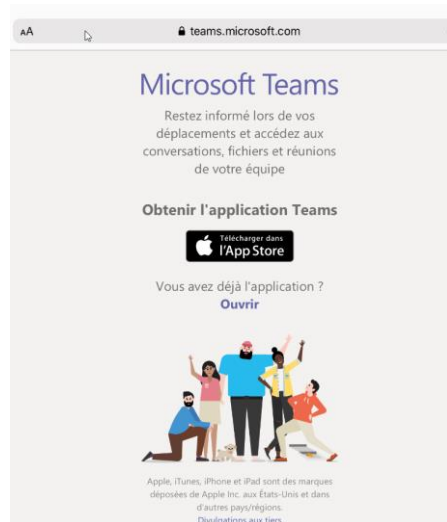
AA

teams.microsoft.com

Microsoft Teams

Restez informé lors de vos déplacements et accédez aux conversations, fichiers et réunions de votre équipe

Obtenir l'application Teams

Télécharger dans l'App Store

Vous avez déjà l'application ?
Ouvrir

Apple, iTunes, iPhone et iPad sont des marques déposées de Apple Inc. aux États-Unis et dans d'autres pays/régions.
Divulgations aux tiers